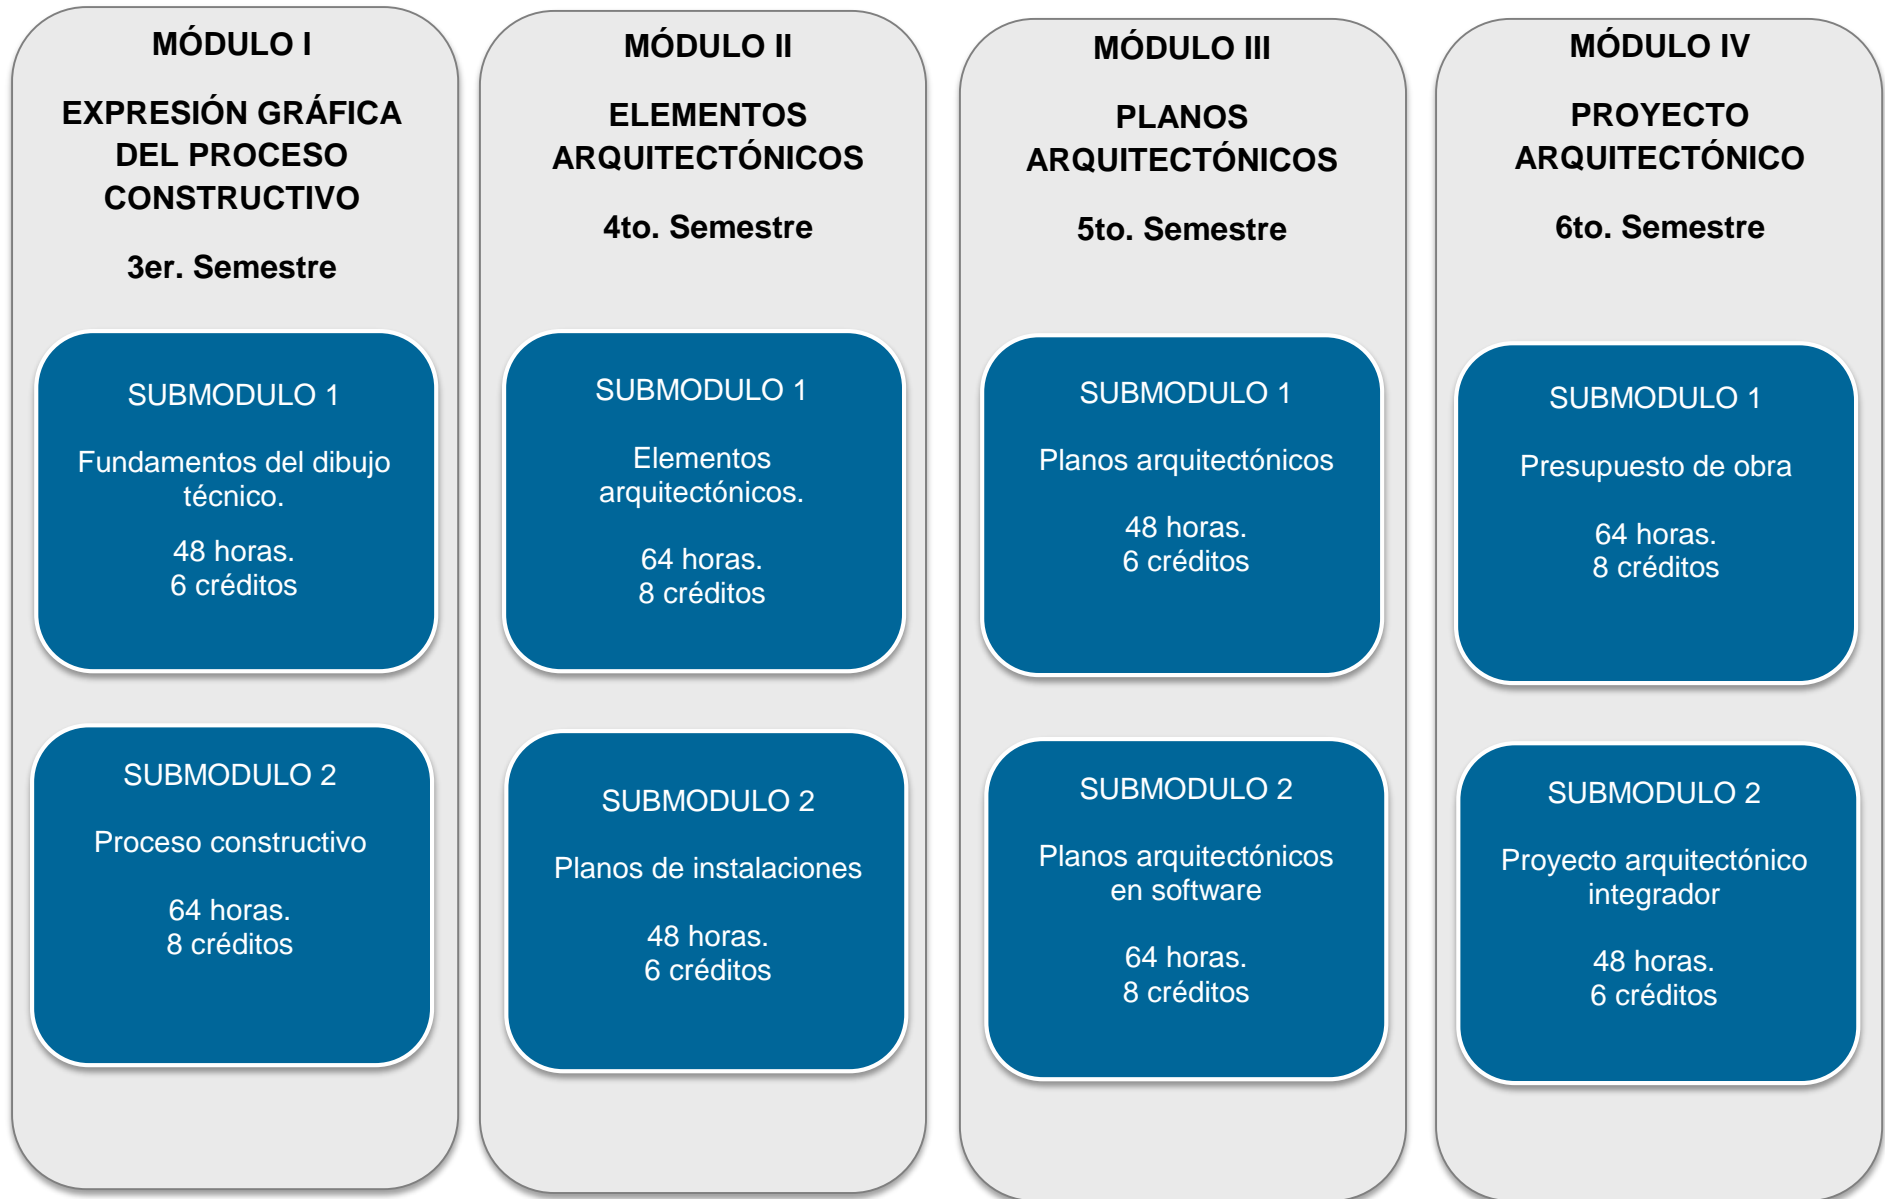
MÓDULO I

EXPRESIÓN GRÁFICA DEL PROCESO CONSTRUCTIVO

3er. Semestre

SUBMODULO 1

Fundamentos del dibujo técnico.

48 horas.
6 créditos

SUBMODULO 2

Proceso constructivo

64 horas.
8 créditos

MÓDULO II

ELEMENTOS ARQUITECTÓNICOS

4to. Semestre

SUBMODULO 1

Elementos arquitectónicos.

64 horas.
8 créditos

SUBMODULO 2

Planos de instalaciones

48 horas.
6 créditos

MÓDULO III

PLANOS ARQUITECTÓNICOS

5to. Semestre

SUBMODULO 1

Planos arquitectónicos

48 horas.
6 créditos

SUBMODULO 2

Planos arquitectónicos en software

64 horas.
8 créditos

MÓDULO IV

PROYECTO ARQUITECTÓNICO

6to. Semestre

SUBMODULO 1

Presupuesto de obra

64 horas.
8 créditos

SUBMODULO 2

Proyecto arquitectónico integrador

48 horas.
6 créditos